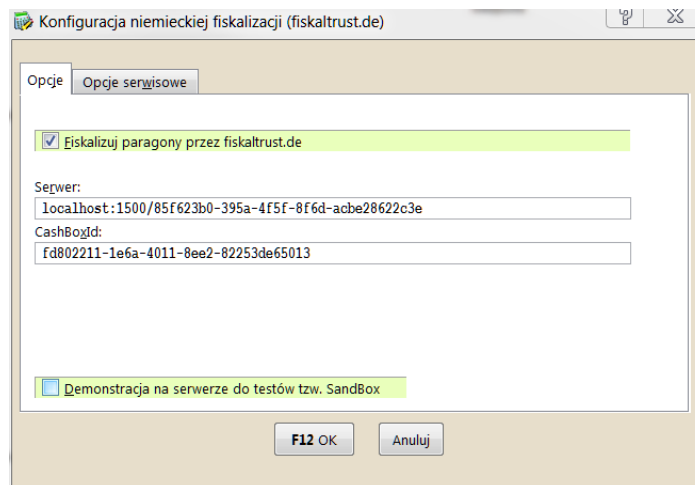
Konfiguracja niemieckiej fiskalizacji (fiskaltrust.de)

Opcje | Opcje serwisowe

Fiskalizuj paragony przez fiskaltrust.de

Serwer:
localhost:1500/85f623b0-395a-4f5f-8f6d-acbe28622c3e
CashBoxId:
fd802211-1e6a-4011-8ee2-82253de65013

Demonstracja na serwerze do testów tzw. SandBox

F12 OK
Anuluj